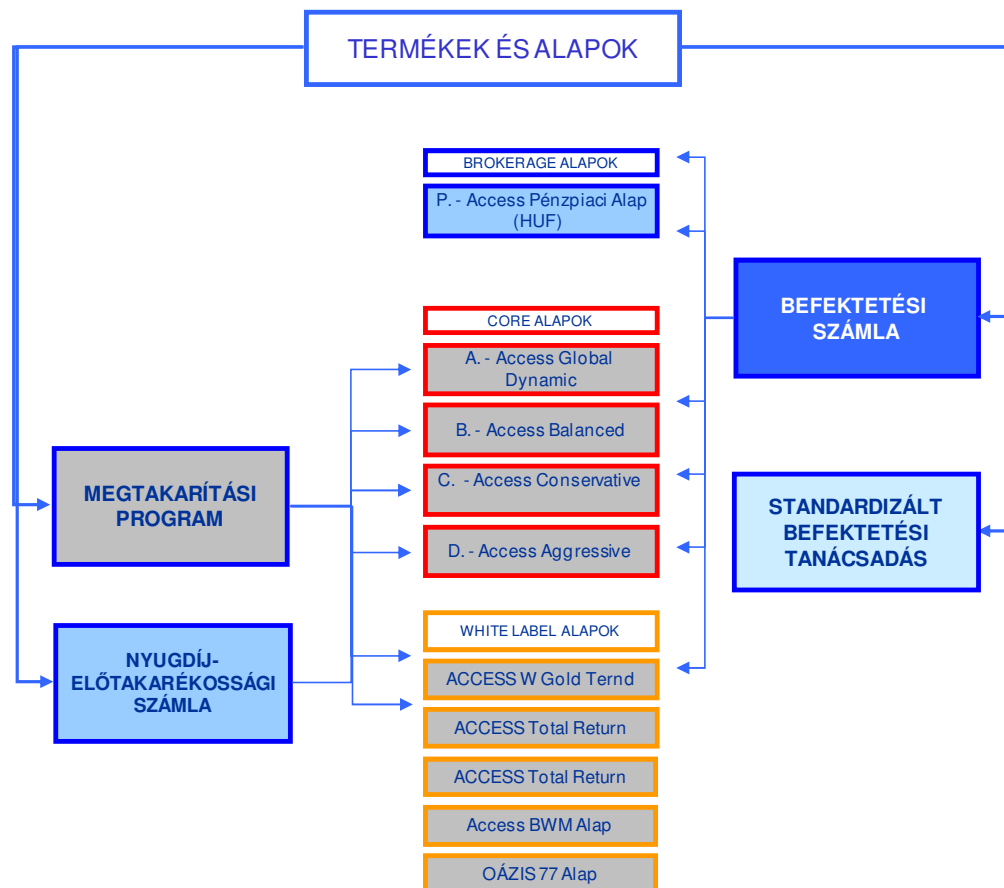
TERMÉKEK ÉS ALAPOK

BROKERAGE ALAPOK

P. - Access Pénzpiaci Alap (HUF)

CORE ALAPOK

A. - Access Global Dynamic

B. - Access Balanced

C. - Access Conservative

D. - Access Aggressive

WHITE LABEL ALAPOK

ACCESS W Gold Ternd

ACCESS Total Return

ACCESS Total Return

Access BWM Alap

OÁZIS 77 Alap

MEGTAKARÍTÁSI PROGRAM

NYUGDÍJ-ELŐTAKARÉKOSSÁGI SZÁMLA

BEFEKTETÉSI SZÁMLA

STANDARDIZÁLT BEFEKTETÉSI TANÁCSADÁS